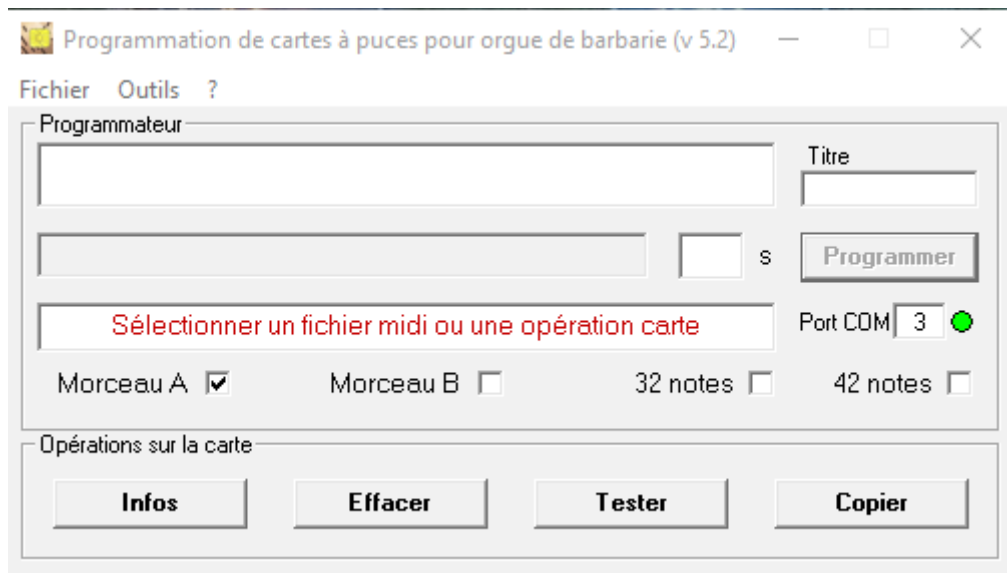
Programmation de cartes à puces pour orgue de barbarie (v 5.2)

Fichier Outils ?

Programmateur

Titre

s

Programmer

Sélectionner un fichier midi ou une opération carte

Port COM 3

Morceau A ☑ Morceau B ☐ 32 notes ☐ 42 notes ☐

Opérations sur la carte

Infos Effacer Tester Copier